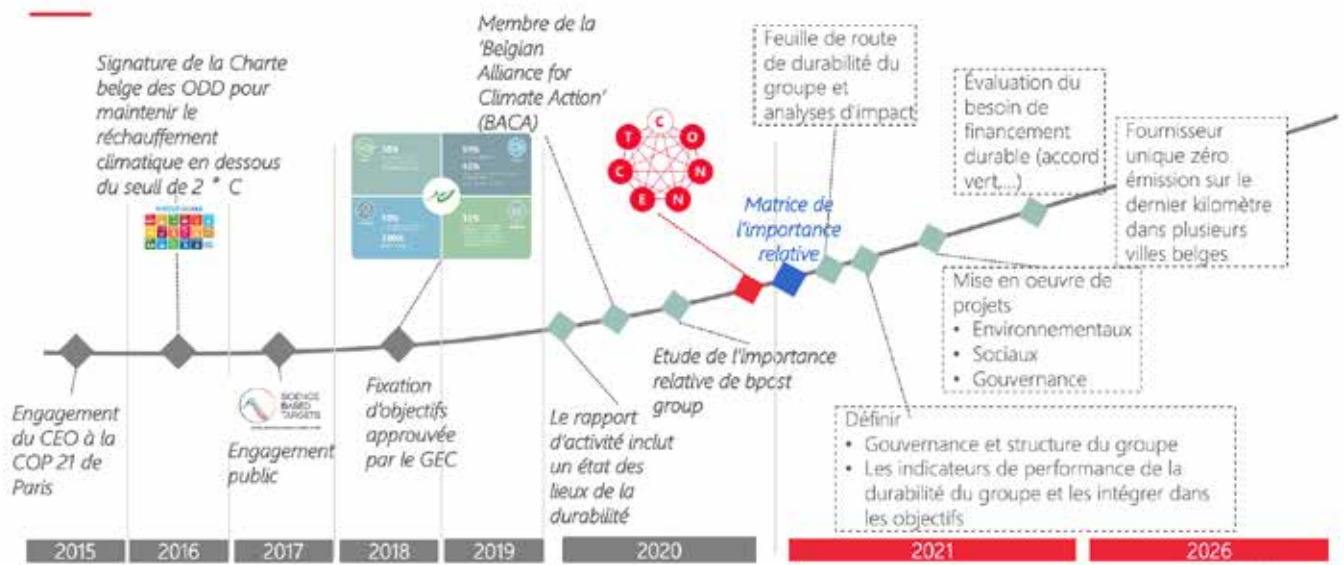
Membre de la 'Belgian Alliance for Climate Action' (BACA)

Signature de la Charte belge des ODD pour maintenir le réchauffement climatique en dessous du seuil de 2 ° C

Feuille de route de durabilité du groupe et analyses d'impact

Évaluation du besoin de financement durable (accord vert,...)

Fournisseur unique zéro émission sur le dernier kilomètre dans plusieurs villes belges

T C O N N E C

Matrice de l'importance relative

Mise en oeuvre de projets
• Environnementaux
• Sociaux
• Gouvernance

Etude de l'importance relative de bpost group

Engagement du CEO à la COP 21 de Paris

SCIENCE BASED TARGETS

Engagement public

Fixation d'objectifs approuvée par le GEC

Le rapport d'activité inclut un état des lieux de la durabilité

Définir
• Gouvernance et structure du groupe
• Les indicateurs de performance de la durabilité du groupe et les intégrer dans les objectifs

2015 | 2016 | 2017 | 2018 | 2019 | 2020 | 2021 | 2026